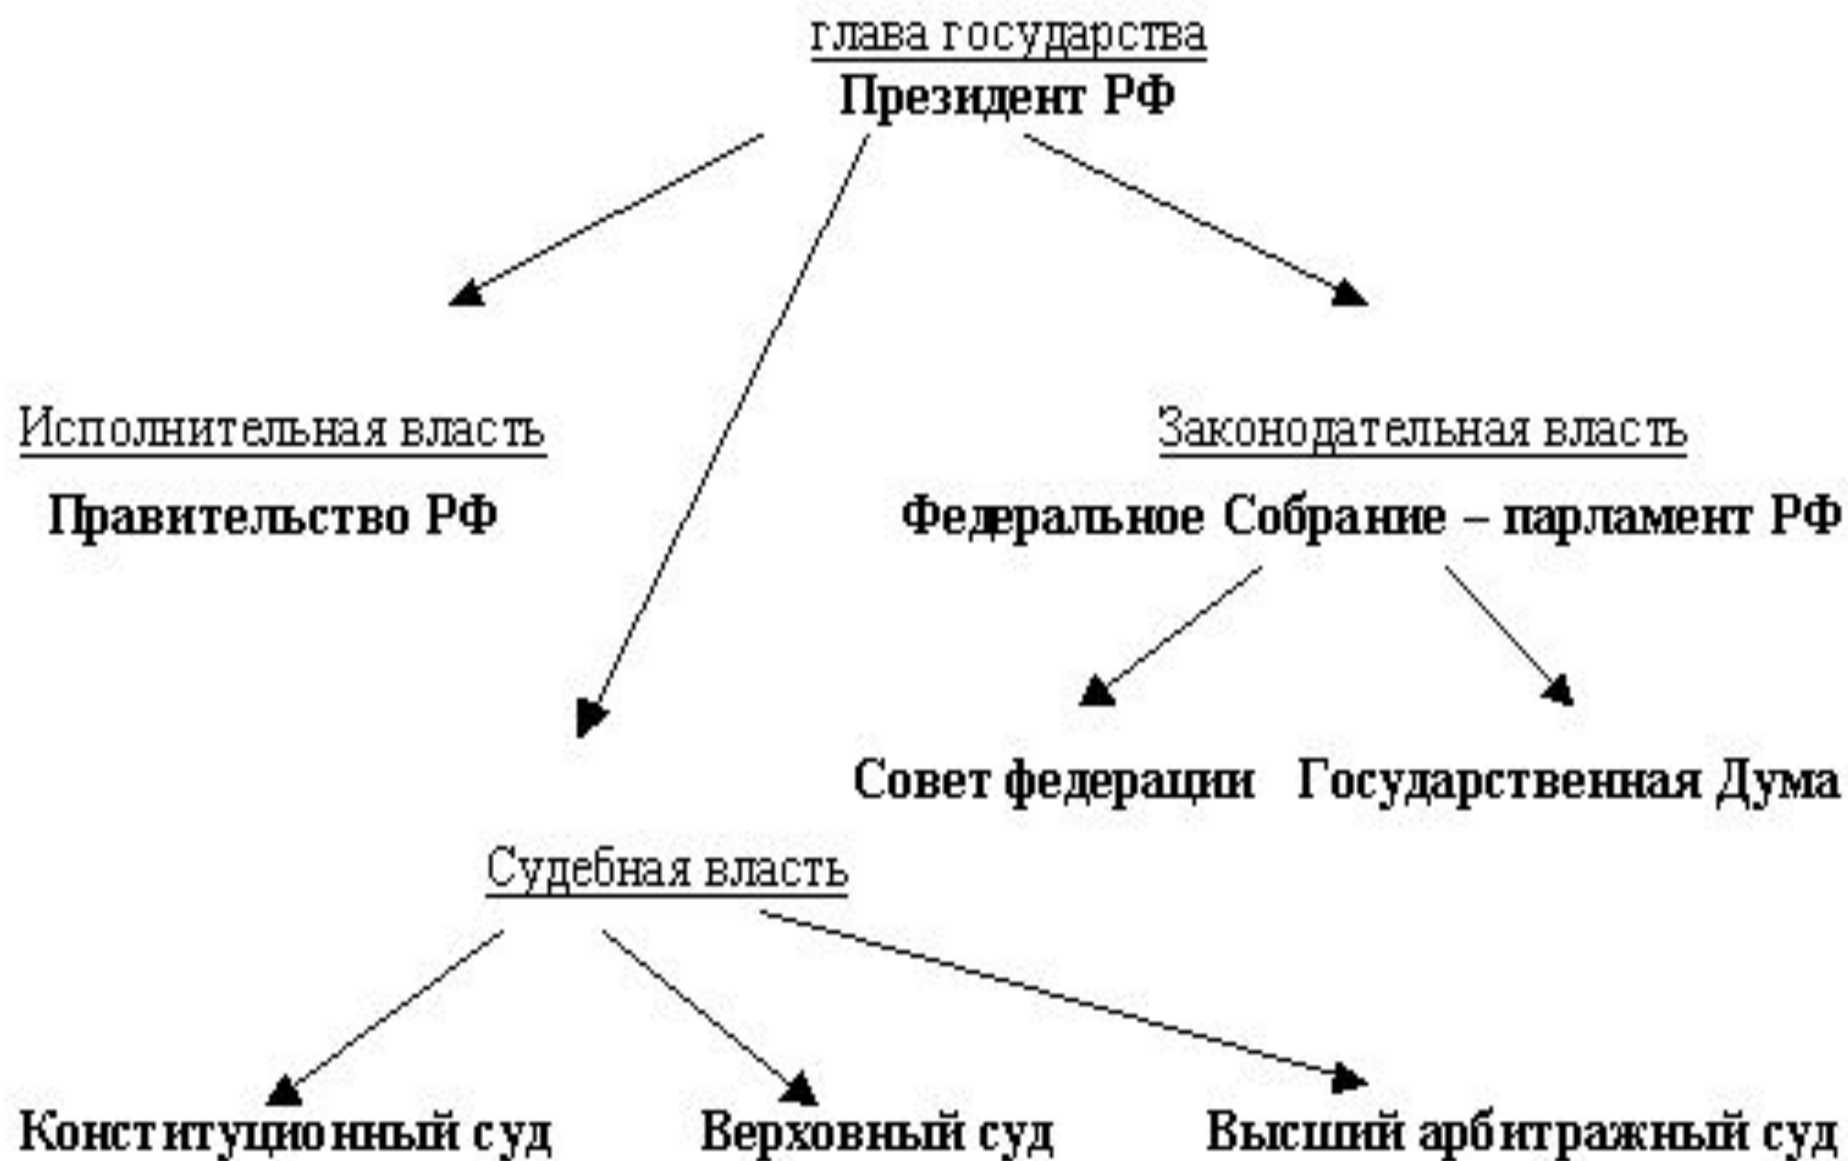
глава государства
Президент РФ

Исполнительная власть
Правительство РФ

Законодательная власть
Федеральное Собрание – парламент РФ

Совет федерации Государственная Дума

Судебная власть

Конституционный суд Верховный суд Высший арбитражный суд